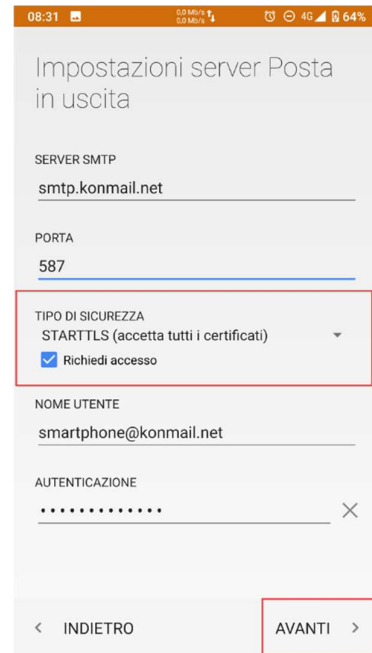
08:31 0,0 Mb/s 0,0 Mb/s 4G 64%

Impostazioni server Posta in uscita

SERVER SMTP
smtp.konmail.net

PORTA
587

TIPO DI SICUREZZA
STARTTLS (accetta tutti i certificati)
Richiedi accesso

NOME UTENTE
smartphone@konmail.net

AUTENTICAZIONE
•••••••••••••

< INDIETRO

AVANTI >